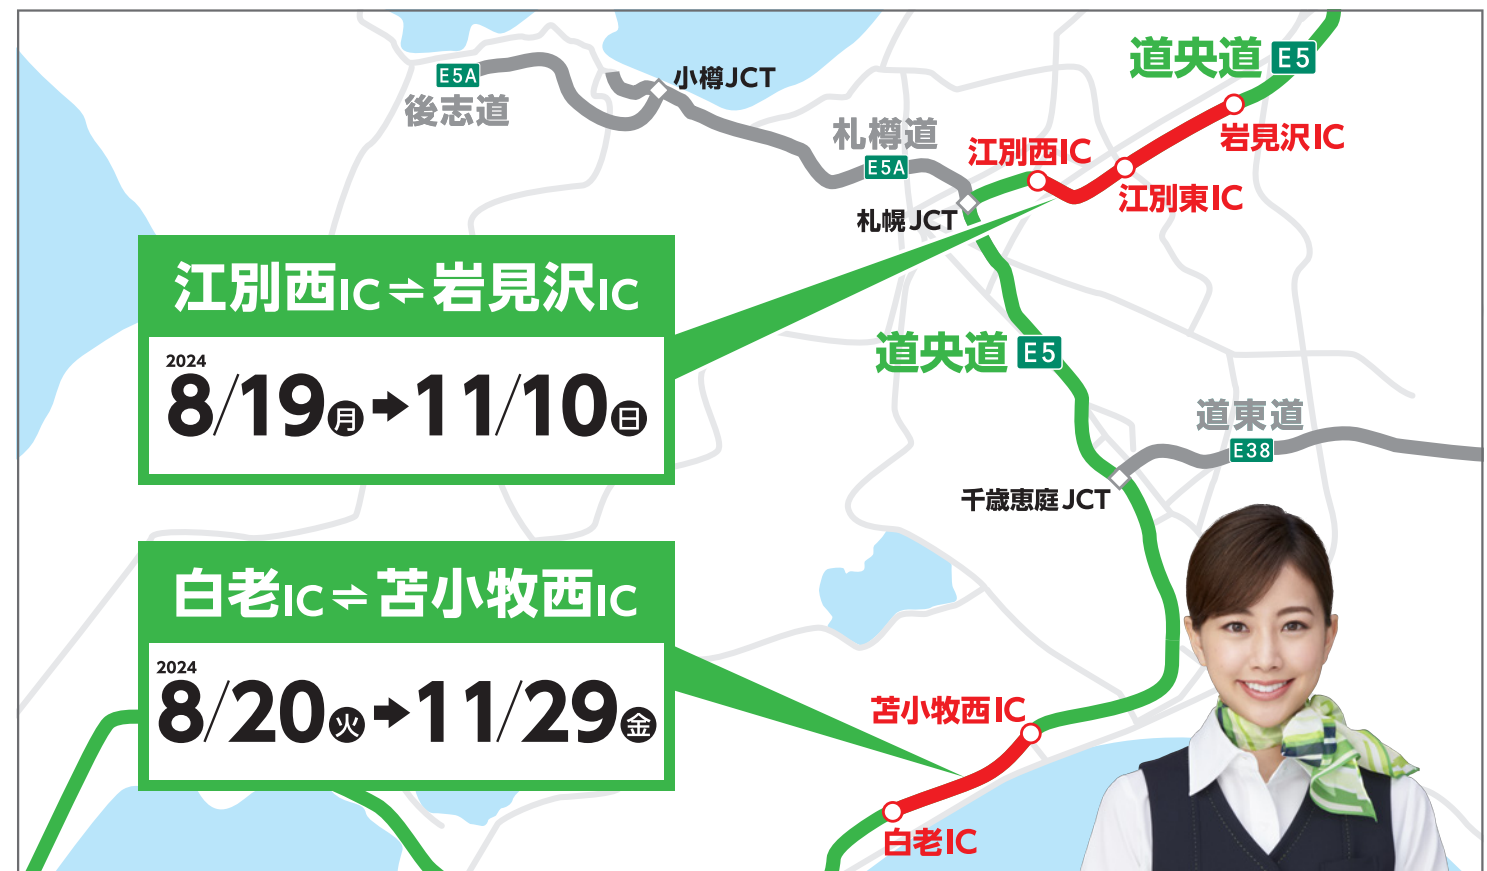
E5A
後志道
小樽JCT
札樽道
E5A
道央道 E5
江別西IC
岩見沢IC
江別東IC
札幌JCT

江別西IC⇌岩見沢IC
2024
8/19月→11/10日

道央道 E5
道東道
E38
千歳恵庭JCT

白老IC⇌苫小牧西IC
2024
8/20火→11/29金

苫小牧西IC
白老IC